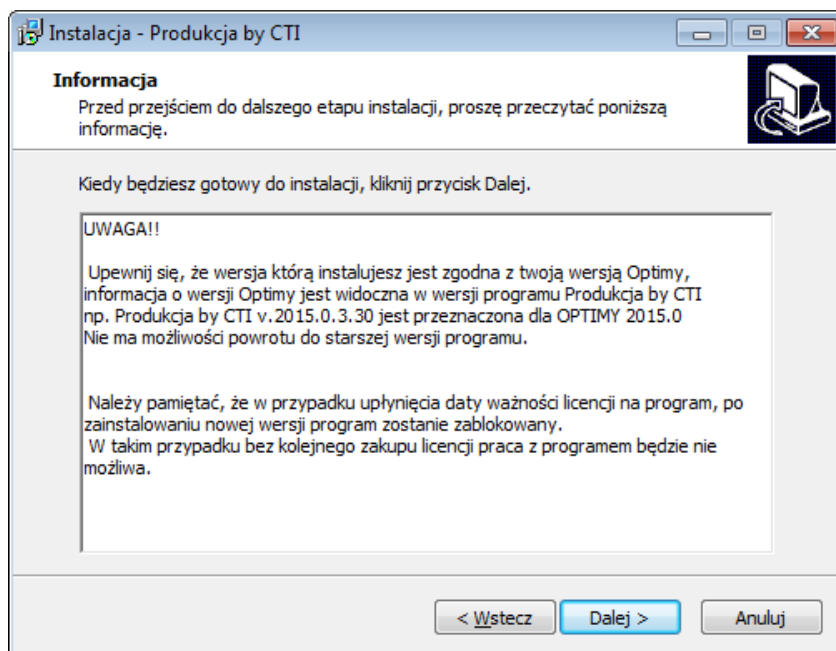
Instalacja - Produkcja by CTI

Informacja
Przed przejściem do dalszego etapu instalacji, proszę przeczytać poniższą informację.

Kiedy będziesz gotowy do instalacji, kliknij przycisk Dalej.

UWAGA!!

Upewnij się, że wersja którą instalujesz jest zgodna z twoją wersją Optimy, informacja o wersji Optimy jest widoczna w wersji programu Produkcja by CTI np. Produkcja by CTI v.2015.0.3.30 jest przeznaczona dla OPTIMY 2015.0
Nie ma możliwości powrotu do starszej wersji programu.

Należy pamiętać, że w przypadku upłynięcia daty ważności licencji na program, po zainstalowaniu nowej wersji program zostanie zablokowany.
W takim przypadku bez kolejnego zakupu licencji praca z programem będzie nie możliwa.

< Wstecz | Dalej > | Anuluj